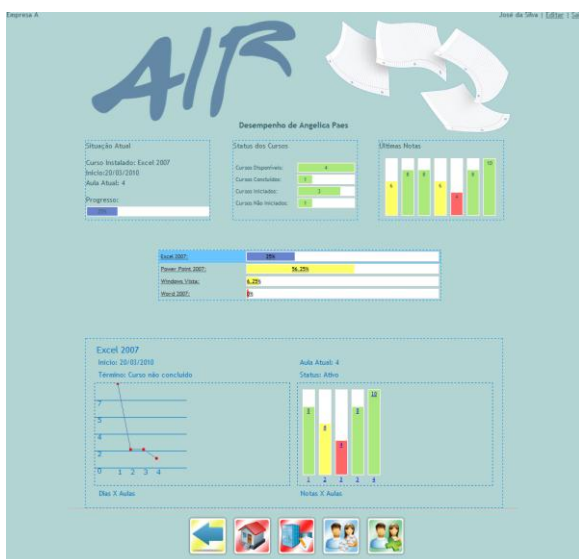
Empresa A

José da Silva | Editar | Sa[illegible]

AIR

Desempenho de Angelica Paes

Situação Atual

Curso Instalado: Excel 2007
Início:20/01/2010
Aula Atual: 4

Progresso:
15%

Status dos Cursos

Cursos Disponíveis: 4
Cursos Concluídos: 1
Cursos Iniciados: 3
Cursos Não Iniciados: 1

Últimas Notas

6 8 8 6 4 8 10

| Excel 2007: | 15% |
|---|---|
| Power Point 2007: | 56,25% |
| Windows Vista: | 6,25% |
| Word 2007: | 0% |

Excel 2007
Início: 20/01/2010
Término: Curso não concluído

Aula Atual: 4
Status: Ativo

7
5
4
2
0 1 2 3 4

Dias X Aulas

8 6 3 8 10
1 2 3 3 4

Notas X Aulas